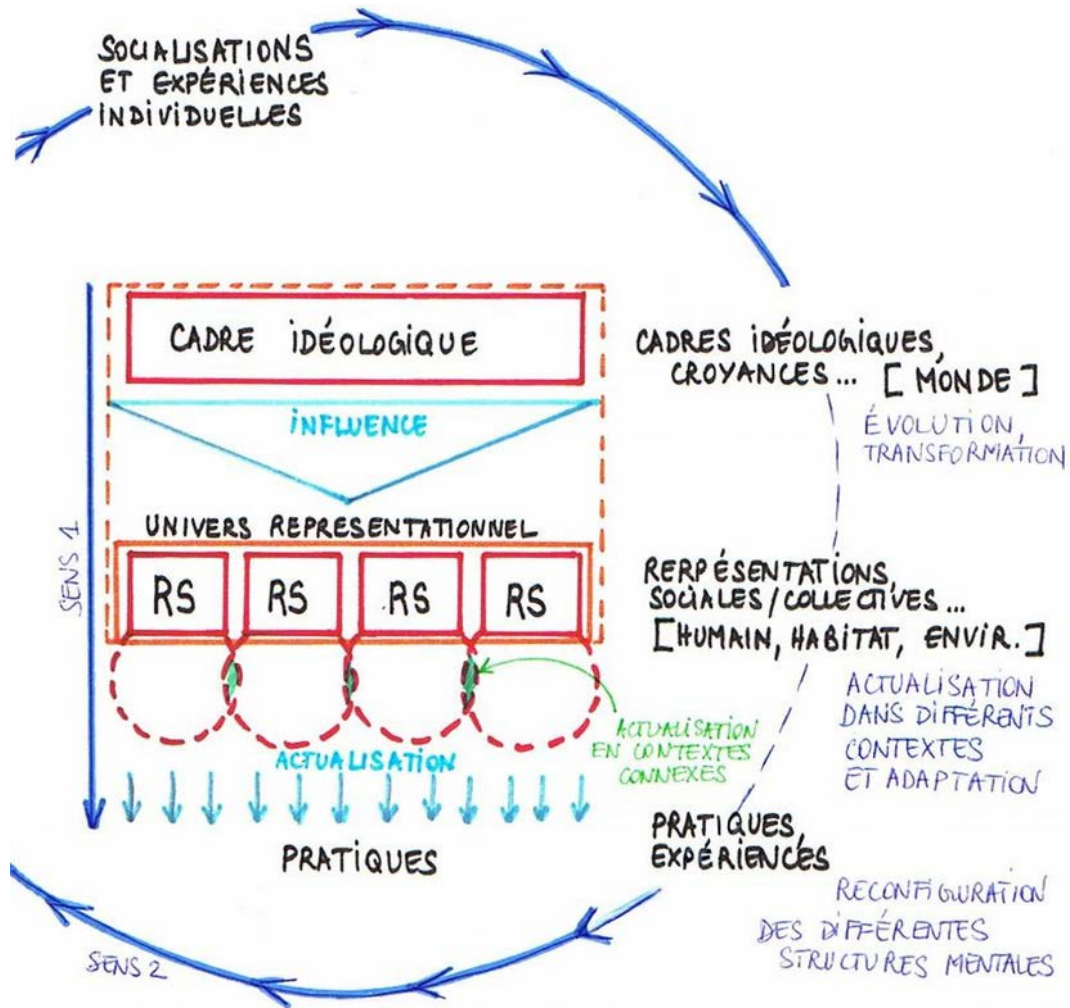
SOCIALISATIONS ET EXPÉRIENCES INDIVIDUELLES

CADRE IDÉOLOGIQUE

INFLUENCE

UNIVERS REPRESENTATIONNEL

RS RS RS RS

ACTUALISATION

SENS 1

ACTUALISATION EN CONTEXTES CONNEXES

PRATIQUES

CADRES IDÉOLOGIQUES, CROYANCES... [MONDE]

ÉVOLUTION, TRANSFORMATION

RERPÉSENTATIONS SOCIALES / COLLECTIVES... [HUMAIN, HABITAT, ENVIR.]

ACTUALISATION DANS DIFFÉRENTS CONTEXTES ET ADAPTATION

PRATIQUES, EXPÉRIENCES

RECONFIGURATION DES DIFFÉRENTES STRUCTURES MENTALES

SENS 2